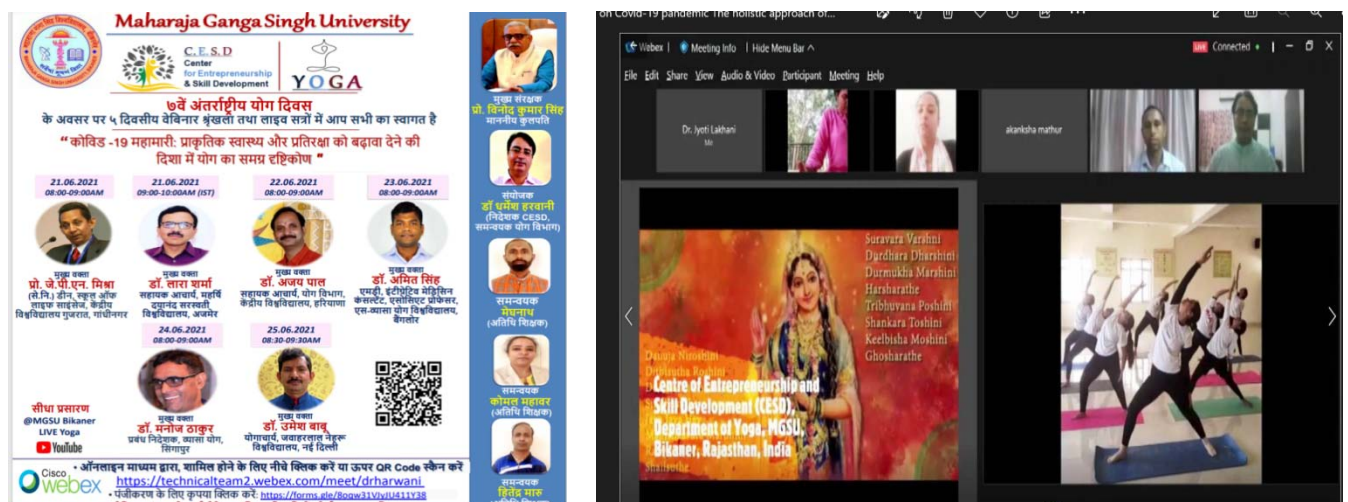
Maharaja Ganga Singh University

C.E.S.D
Center for Entrepreneurship & Skill Development

YOGA

७वें अंतर्राष्ट्रीय योग दिवस
के अवसर पर ५ दिवसीय वेबिनार श्रृंखला तथा लाइव सत्रों में आप सभी का स्वागत है

" कोविड -19 महामारी: प्राकृतिक स्वास्थ्य और प्रतिरक्षा को बढ़ावा देने की दिशा में योग का समग्र दृष्टिकोण "

21.06.2021
08:00-09:00AM
मुख्य वक्ता
प्रो. जे.पी.एन. मिश्रा
(से.नि.) डीन, स्कूल ऑफ लाइफ साइंसेज, केंद्रीय विश्वविद्यालय गुजरात, गांधीनगर

21.06.2021
09:00-10:00AM (IST)
मुख्य वक्ता
डॉ. तारा शर्मा
सहायक आचार्य, महर्षि दयानंद सरस्वती विश्वविद्यालय, अजमेर

22.06.2021
08:00-09:00AM
मुख्य वक्ता
डॉ. अजय पाल
सहायक आचार्य, योग विभाग, केंद्रीय विश्वविद्यालय, हरियाणा

23.06.2021
08:00-09:00AM
मुख्य वक्ता
डॉ. अमित सिंह
एमडी, इंटीग्रेटिव मेडिसिन कंसल्टेंट, एसोसिएट प्रोफेसर, एस-व्यासा योग विश्वविद्यालय, बैंगलोर

24.06.2021
08:00-09:00AM
मुख्य वक्ता
डॉ. मनोज ठाकुर
प्रबंध निदेशक, व्यासा योग, सिंगापुर

25.06.2021
08:30-09:30AM
मुख्य वक्ता
डॉ. उमेश बाबू
योगाचार्य, जवाहरलाल नेहरू विश्वविद्यालय, नई दिल्ली

सीधा प्रसारण
@MGSU Bikaner
LIVE Yoga
YouTube

Cisco webex
• ऑनलाइन माध्यम द्वारा, शामिल होने के लिए नीचे क्लिक करें या ऊपर QR Code स्कैन करें
https://technicalteam2.webex.com/meet/drharwani
• पंजीकरण के लिए कृपया क्लिक करें: https://forms.gle/Boqw31VJyJU411Y38

मुख्य संरक्षक
प्रो. विनोद कुमार सिंह
माननीय कुलपति

संयोजक
डॉ धर्मेश हरवानी
(निदेशक CESD, समन्वयक योग विभाग)

समन्वयक
मेघनाथ
(अतिथि शिक्षक)

समन्वयक
कोमल महावर
(अतिथि शिक्षक)

समन्वयक
हितेंद्र मारू

on Covid-19 pandemic The holistic approach of...

Webex | Meeting Info | Hide Menu Bar ^
Connected •
File Edit Share View Audio & Video Participant Meeting Help

Dr. Jyoti Lakhani
Me
akanksha mathur

Suravara Varahni
Durdhara Dharshini
Durmukha Marahini
Harsharathe
Tribhuvana Poshini
Shankara Toshini
Keelbisha Moshini
Ghosharathe
Danuja Nirmshini
Dimbhuha Roshini

Centre of Entrepreneurship and Skill Development (CESD), Department of Yoga, MGSU, Bikaner, Rajasthan, India
Shailsuthe